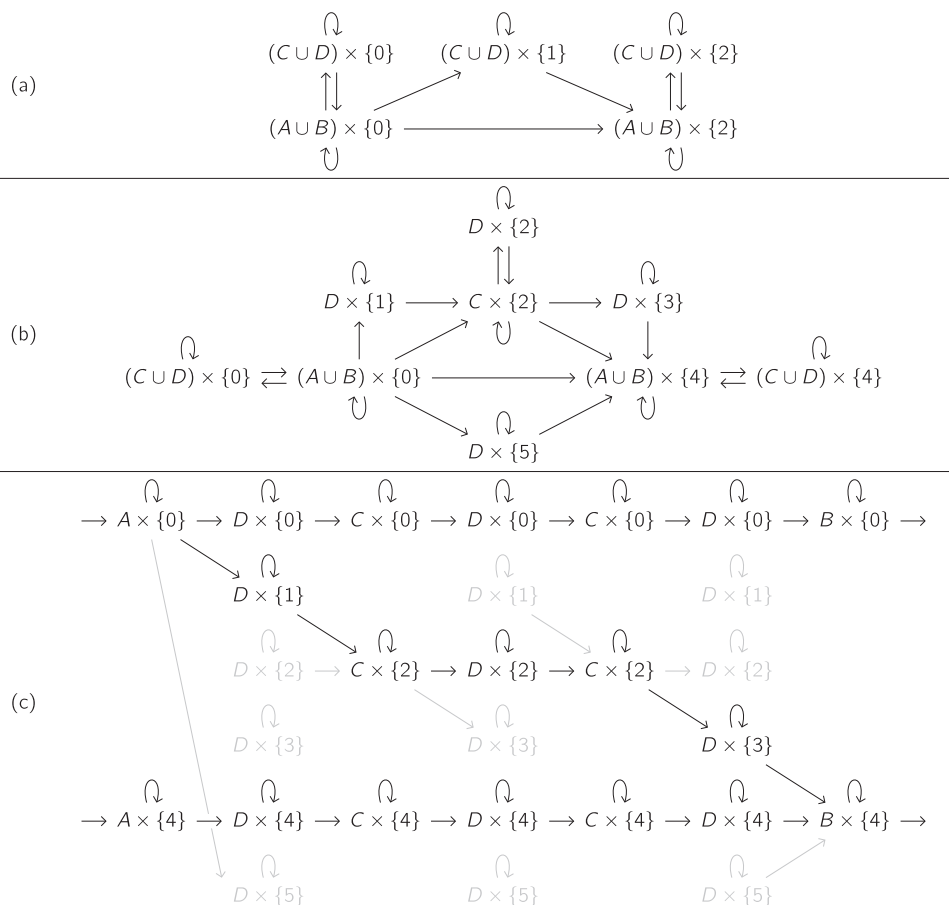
(a)

$(C \cup D) \times \{0\}$ $(C \cup D) \times \{1\}$ $(C \cup D) \times \{2\}$

$(A \cup B) \times \{0\}$ $(A \cup B) \times \{2\}$

(b)

$D \times \{2\}$

$D \times \{1\}$ $C \times \{2\}$ $D \times \{3\}$

$(C \cup D) \times \{0\}$ $(A \cup B) \times \{0\}$ $(A \cup B) \times \{4\}$ $(C \cup D) \times \{4\}$

$D \times \{5\}$

(c)

$A \times \{0\}$ $D \times \{0\}$ $C \times \{0\}$ $D \times \{0\}$ $C \times \{0\}$ $D \times \{0\}$ $B \times \{0\}$

$D \times \{1\}$ $D \times \{1\}$ $D \times \{1\}$

$D \times \{2\}$ $C \times \{2\}$ $D \times \{2\}$ $C \times \{2\}$ $D \times \{2\}$

$D \times \{3\}$ $D \times \{3\}$ $D \times \{3\}$

$A \times \{4\}$ $D \times \{4\}$ $C \times \{4\}$ $D \times \{4\}$ $C \times \{4\}$ $D \times \{4\}$ $B \times \{4\}$

$D \times \{5\}$ $D \times \{5\}$ $D \times \{5\}$